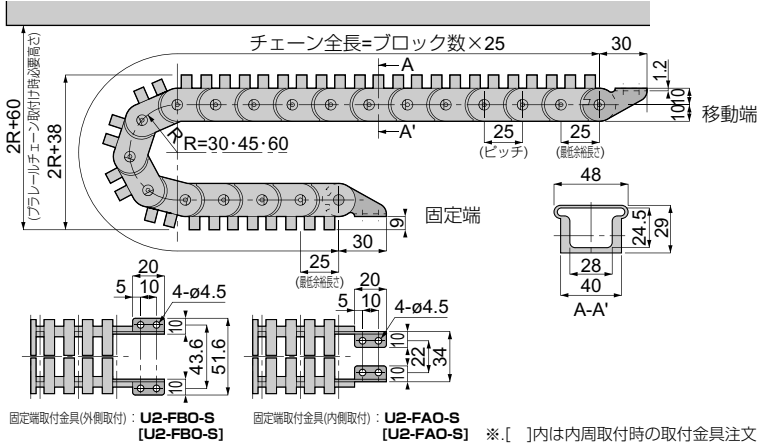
チェーン全長=ブロック数×25

30

A

A'

12

10

10

移動端

2R+60
(フラレールチェーン取付け時必要高さ)

2R+38

R

R=30･45･60

25
(ピッチ)

25
(最低余裕長さ)

48

24.5

29

28

40

A-A'

固定端

9

30

25
(最低余裕長さ)

20

5

10

4-ø4.5

10

43.6

51.6

10

20

5

10

4-ø4.5

10

22

34

10

固定端取付金具(外側取付)：U2-FBO-S
[U2-FBO-S]

固定端取付金具(内側取付)：U2-FAO-S
[U2-FAO-S]

※.[ ]内は内周取付時の取付金具注文